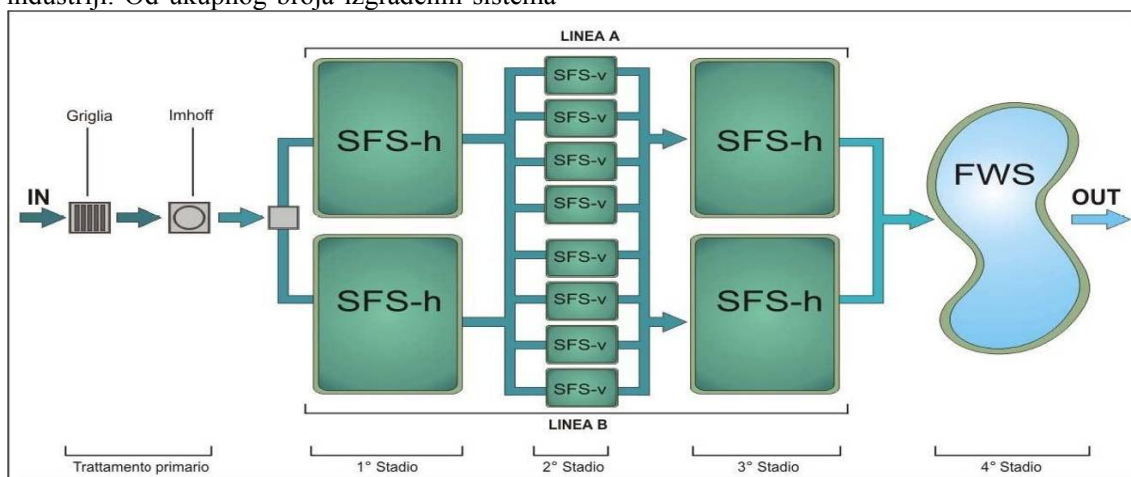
industriji. Od ukupnog broja izgrađenih sistema

LINEA A

Griglia

Imhoff

IN

SFS-h

SFS-v

SFS-v

SFS-v

SFS-v

SFS-h

FWS

OUT

SFS-h

SFS-v

SFS-v

SFS-v

SFS-v

SFS-h

LINEA B

Trattamento primario

1° Stadio

2° Stadio

3° Stadio

4° Stadio